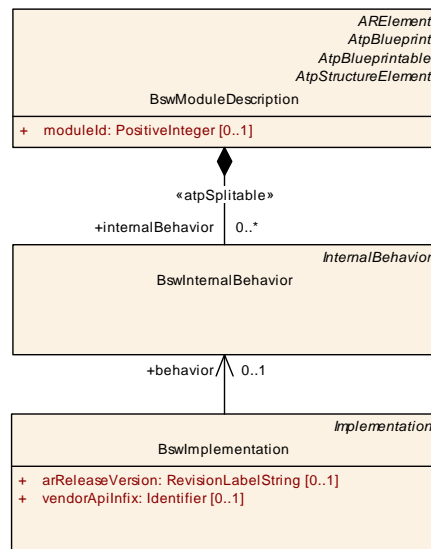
ARElement
AtpBlueprint
AtpBlueprintable
AtpStructureElement
BswModuleDescription

+ moduleId: PositiveInteger [0..1]

«atpSplitable»
+internalBehavior 0..*

InternalBehavior
BswInternalBehavior

+behavior 0..1

Implementation
BswImplementation

+ arReleaseVersion: RevisionLabelString [0..1]
+ vendorApiInfix: Identifier [0..1]